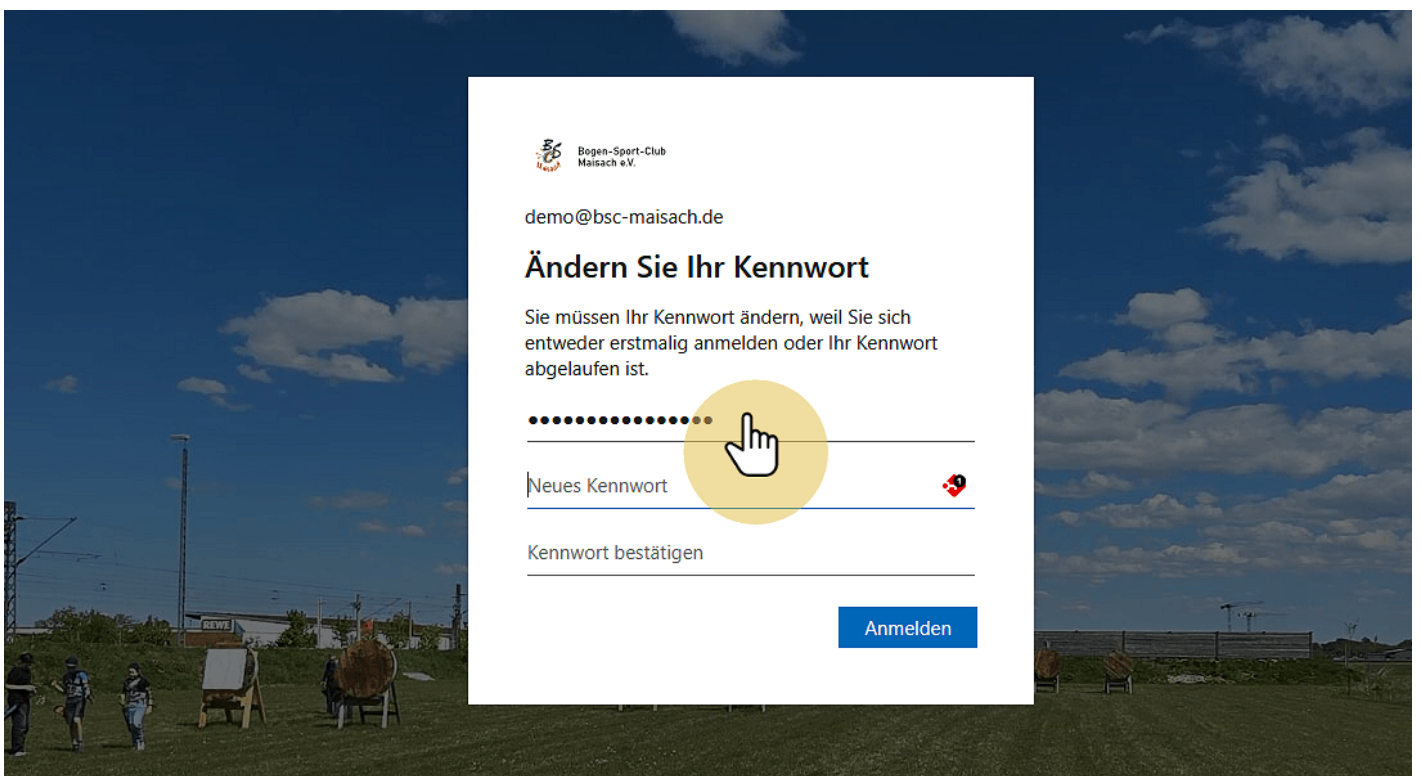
BSC Maisach

Bogen-Sport-Club Maisach e.V.

demo@bsc-maisach.de

Ändern Sie Ihr Kennwort

Sie müssen Ihr Kennwort ändern, weil Sie sich entweder erstmalig anmelden oder Ihr Kennwort abgelaufen ist.

•••••••••••••••

Neues Kennwort

Kennwort bestätigen

Anmelden

REWE